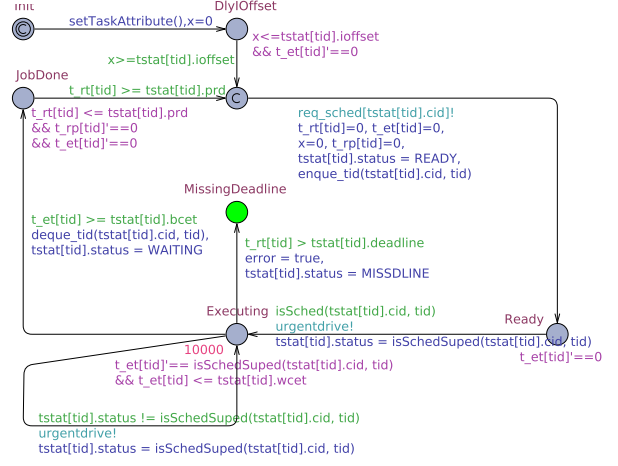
Init

setTaskAttribute(),x=0

DlyIOffset

x<=tstat[tid].ioffset
&& t_et[tid]'==0

x>=tstat[tid].ioffset

JobDone

t_rt[tid] >= tstat[tid].prd

C

t_rt[tid] <= tstat[tid].prd
&& t_rp[tid]'==0
&& t_et[tid]'==0

req_sched[tstat[tid].cid]!
t_rt[tid]=0, t_et[tid]=0,
x=0, t_rp[tid]=0,
tstat[tid].status = READY,
enque_tid(tstat[tid].cid, tid)

MissingDeadline

t_et[tid] >= tstat[tid].bcet
deque_tid(tstat[tid].cid, tid),
tstat[tid].status = WAITING

t_rt[tid] > tstat[tid].deadline
error = true,
tstat[tid].status = MISSDLINE

Executing

isSched(tstat[tid].cid, tid)
urgentdrive!
tstat[tid].status = isSchedSuped(tstat[tid].cid, tid)

Ready

t_et[tid]'==0

10000

t_et[tid]'== isSchedSuped(tstat[tid].cid, tid)
&& t_et[tid] <= tstat[tid].wcet

tstat[tid].status != isSchedSuped(tstat[tid].cid, tid)
urgentdrive!
tstat[tid].status = isSchedSuped(tstat[tid].cid, tid)